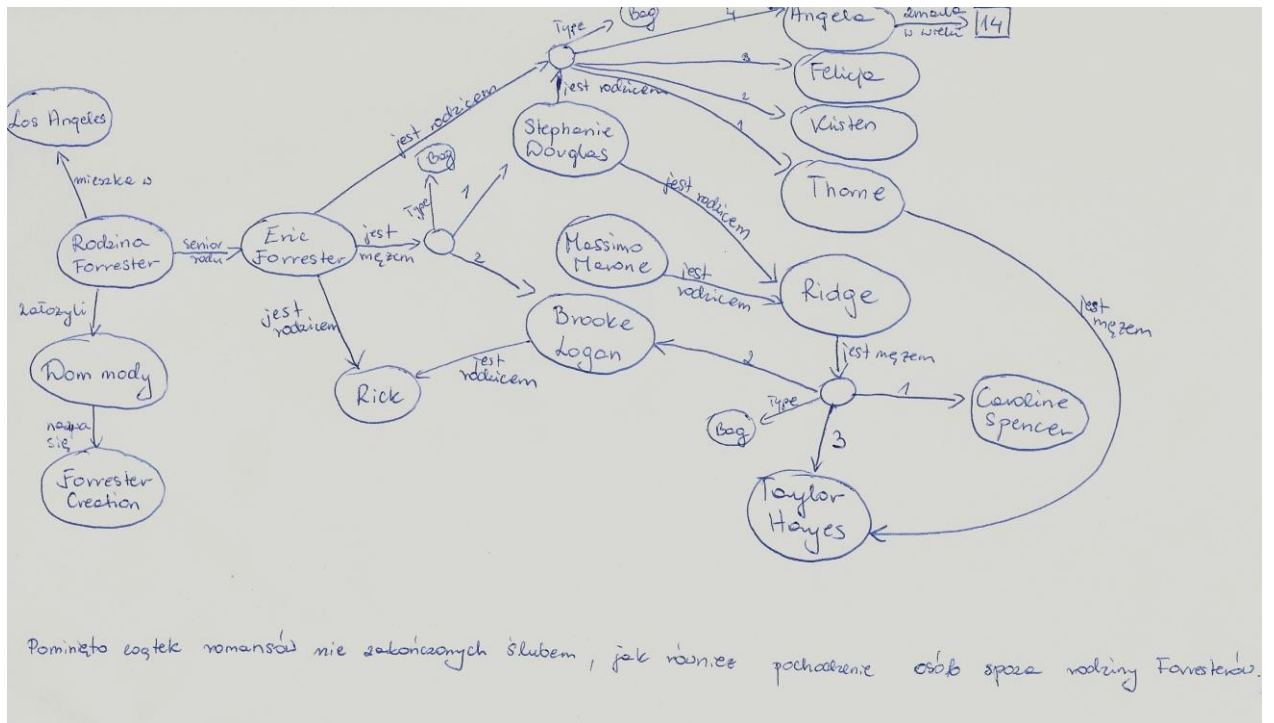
Los Angeles

mieszka w

Rodzina Forrester

senior rodu

założyli

Dom mody

nazywa się

Forrester Creation

Eric Forrester

jest rodzicem

jest mężem

jest rodzicem

Type

Bag

1

2

Rick

Type

Bag

4

Angela

zmarła w wieku

14

3

Felicja

2

Kristen

1

Thorne

jest rodzicem

Stephanie Douglas

jest rodzicem

Massimo Marone

jest rodzicem

Ridge

Brooke Logan

jest rodzicem

jest mężem

2

Type

Bag

1

Caroline Spencer

3

Taylor Hayes

jest mężem

Pominięto wątek romansów nie zakończonych ślubem, jak również pochodzenie osób spoza rodziny Forresterów.